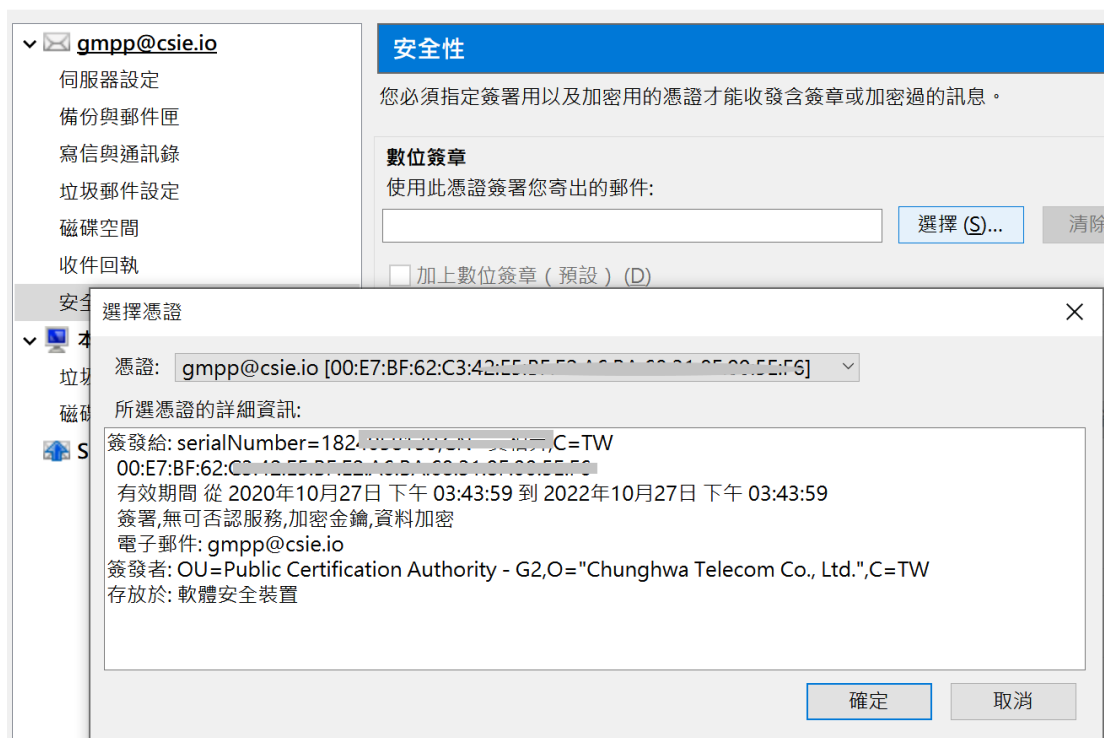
gmpp@csie.io
伺服器設定
備份與郵件匣
寫信與通訊錄
垃圾郵件設定
磁碟空間
收件回執
安全
本
垃圾
磁碟
S

安全性
您必須指定簽署用以及加密用的憑證才能收發含簽章或加密過的訊息。

數位簽章
使用此憑證簽署您寄出的郵件:
選擇 (S)...
清除
加上數位簽章(預設)(D)

選擇憑證
憑證: gmpp@csie.io [00:E7:BF:62:C3:42:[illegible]]
所選憑證的詳細資訊:
簽發給: serialNumber=182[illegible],C=TW
00:E7:BF:62:C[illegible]
有效期間 從 2020年10月27日 下午 03:43:59 到 2022年10月27日 下午 03:43:59
簽署,無可否認服務,加密金鑰,資料加密
電子郵件: gmpp@csie.io
簽發者: OU=Public Certification Authority - G2,O="Chunghwa Telecom Co., Ltd.",C=TW
存放於: 軟體安全裝置
確定
取消